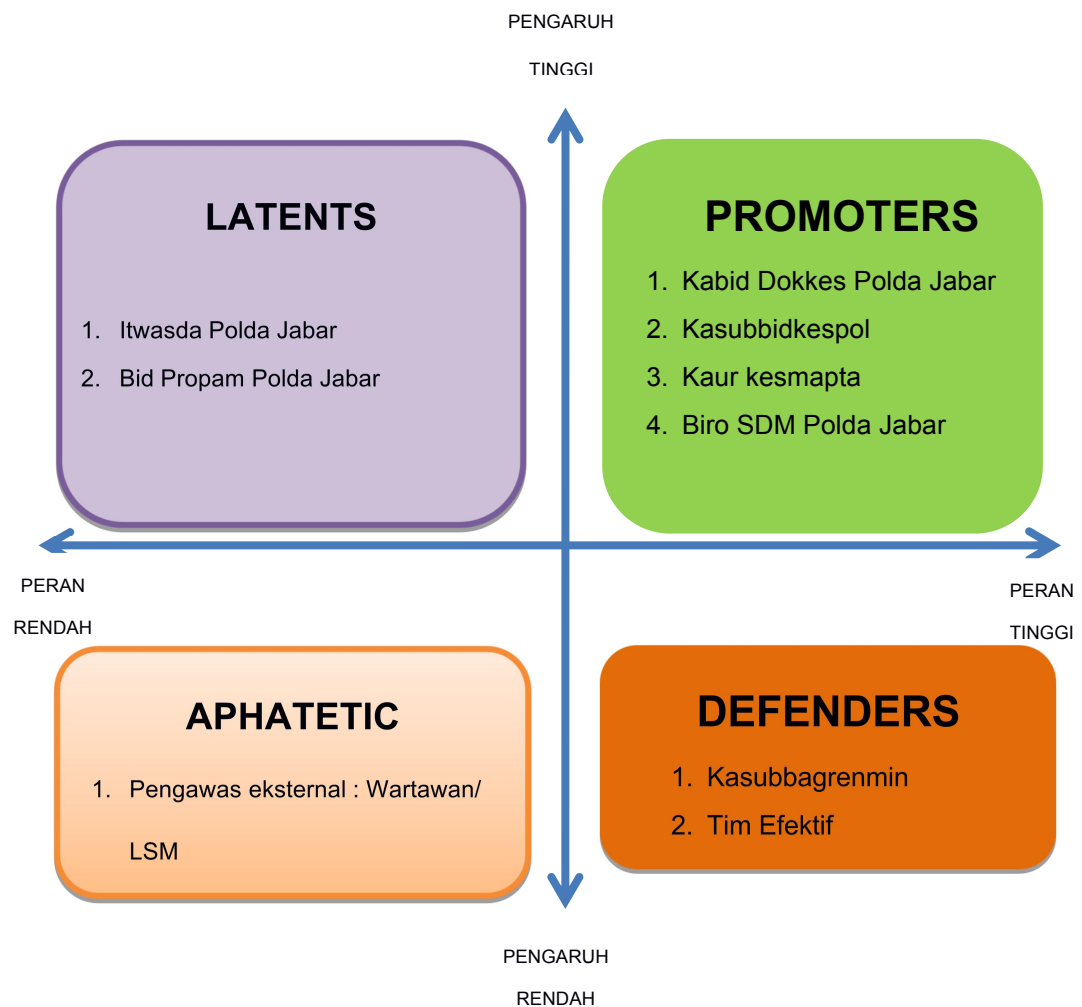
PENGARUH

TINGGI

LATENTS

1. Itwasda Polda Jabar
2. Bid Propam Polda Jabar

PROMOTERS

1. Kabid Dokkes Polda Jabar
2. Kasubbidkespol
3. Kaur kesmapta
4. Biro SDM Polda Jabar

PERAN

RENDAH

PERAN

TINGGI

APHATETIC

1. Pengawas eksternal : Wartawan/ LSM

DEFENDERS

1. Kasubbagrenmin
2. Tim Efektif

PENGARUH

RENDAH